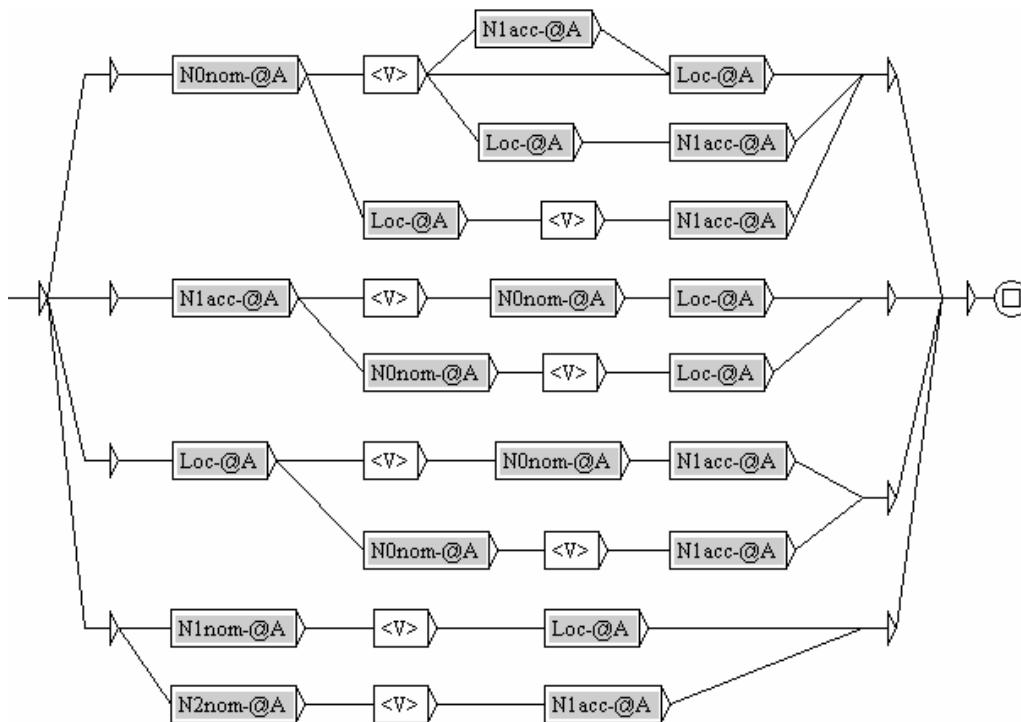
N0nom-@A
<V>
N1acc-@A
Loc-@A
Loc-@A
N1acc-@A
Loc-@A
<V>
N1acc-@A

N1acc-@A
<V>
N0nom-@A
Loc-@A
N0nom-@A
<V>
Loc-@A

Loc-@A
<V>
N0nom-@A
N1acc-@A
N0nom-@A
<V>
N1acc-@A

N1nom-@A
<V>
Loc-@A
N2nom-@A
<V>
N1acc-@A